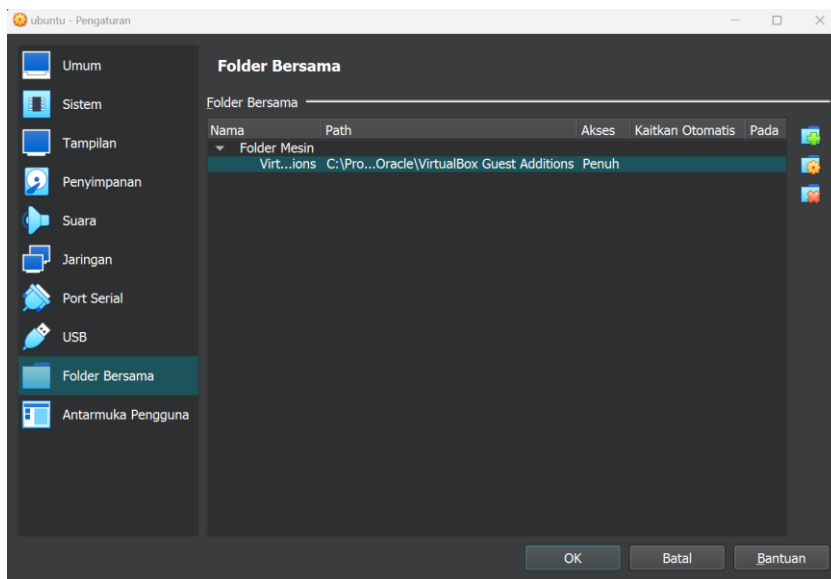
ubuntu - Pengaturan

Umum
Sistem
Tampilan
Penyimpanan
Suara
Jaringan
Port Serial
USB
Folder Bersama
Antarmuka Pengguna

Folder Bersama

Folder Bersama

| Nama | Path | Akses | Kaitkan Otomatis | Pada |
|---|---|---|---|---|
| Folder Mesin | | | | |
| Virt...ions | C:\Pro...Oracle\VirtualBox Guest Additions | Penuh | | |

OK
Batal
Bantuan